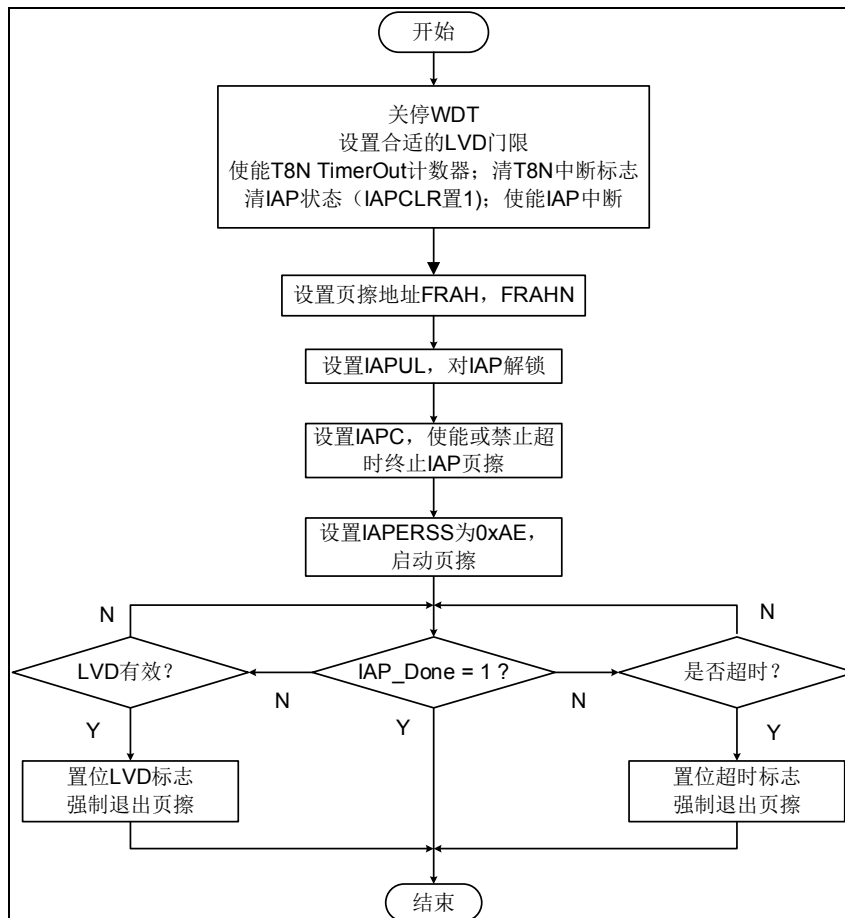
开始

关停WDT
设置合适的LVD门限
使能T8N TimerOut计数器；清T8N中断标志
清IAP状态（IAPCLR置1)；使能IAP中断

设置页擦地址FRAH，FRAHN

设置IAPUL，对IAP解锁

设置IAPC，使能或禁止超时终止IAP页擦

设置IAPERSS为0xAE，启动页擦

N

N

LVD有效？

IAP_Done = 1 ?

是否超时？

N

N

Y

Y

Y

置位LVD标志
强制退出页擦

置位超时标志
强制退出页擦

结束